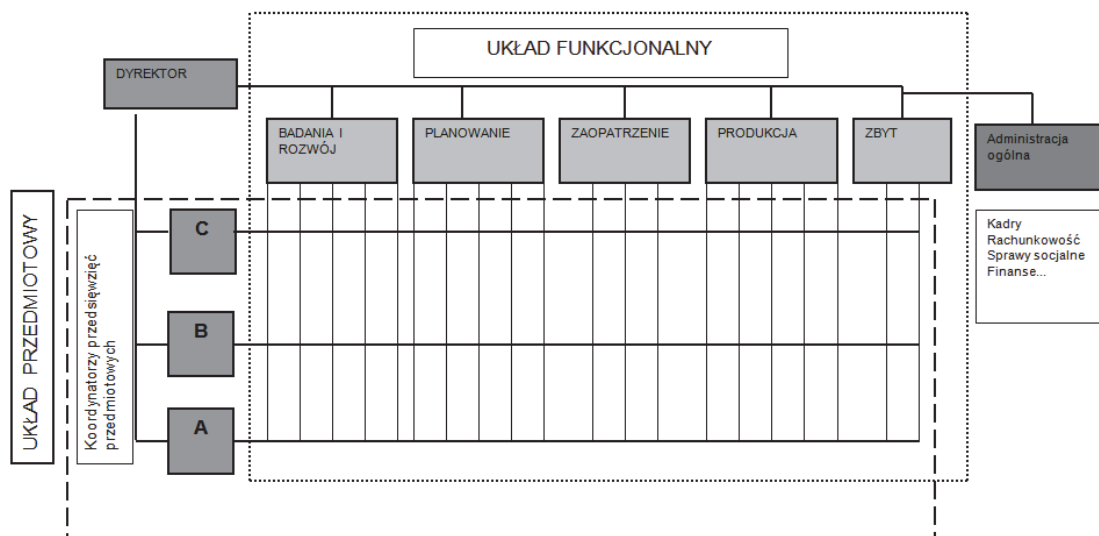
UKŁAD FUNKCJONALNY

DYREKTOR

BADANIA I ROZWÓJ

PLANOWANIE

ZAOPATRZENIE

PRODUKCJA

ZBYT

Administracja ogólna

Kadry
Rachunkowość
Sprawy socjalne
Finanse...

UKŁAD PRZEDMIOTOWY

Koordynatorzy przedsięwzięć przedmiotowych

C

B

A